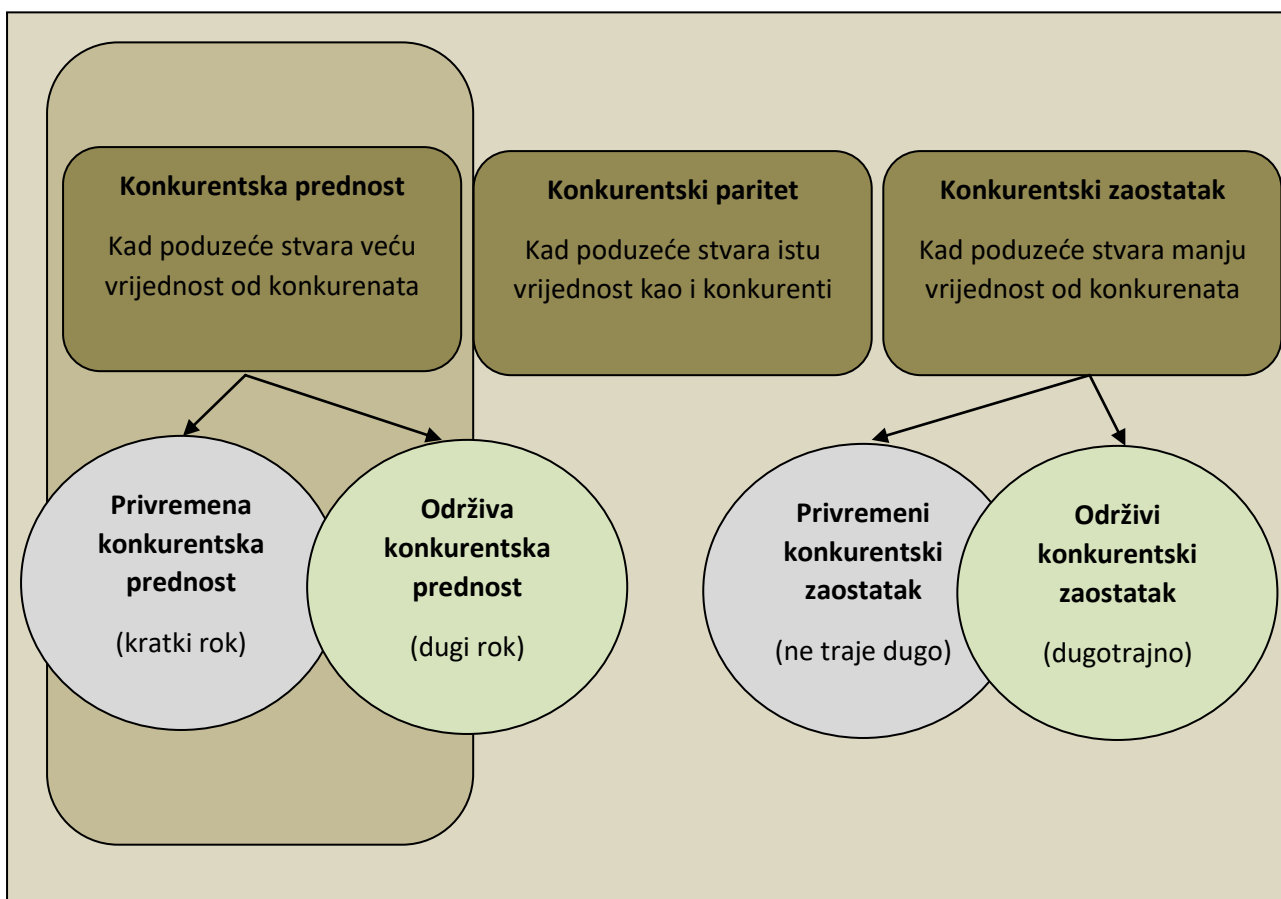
Konkurentska prednost
Kad poduzeće stvara veću vrijednost od konkurenata

Konkurentski paritet
Kad poduzeće stvara istu vrijednost kao i konkurenti

Konkurentski zaostatak
Kad poduzeće stvara manju vrijednost od konkurenata

Privremena konkurentska prednost
(kratki rok)

Održiva konkurentska prednost
(dugi rok)

Privremeni konkurentski zaostatak
(ne traje dugo)

Održivi konkurentski zaostatak
(dugotrajno)